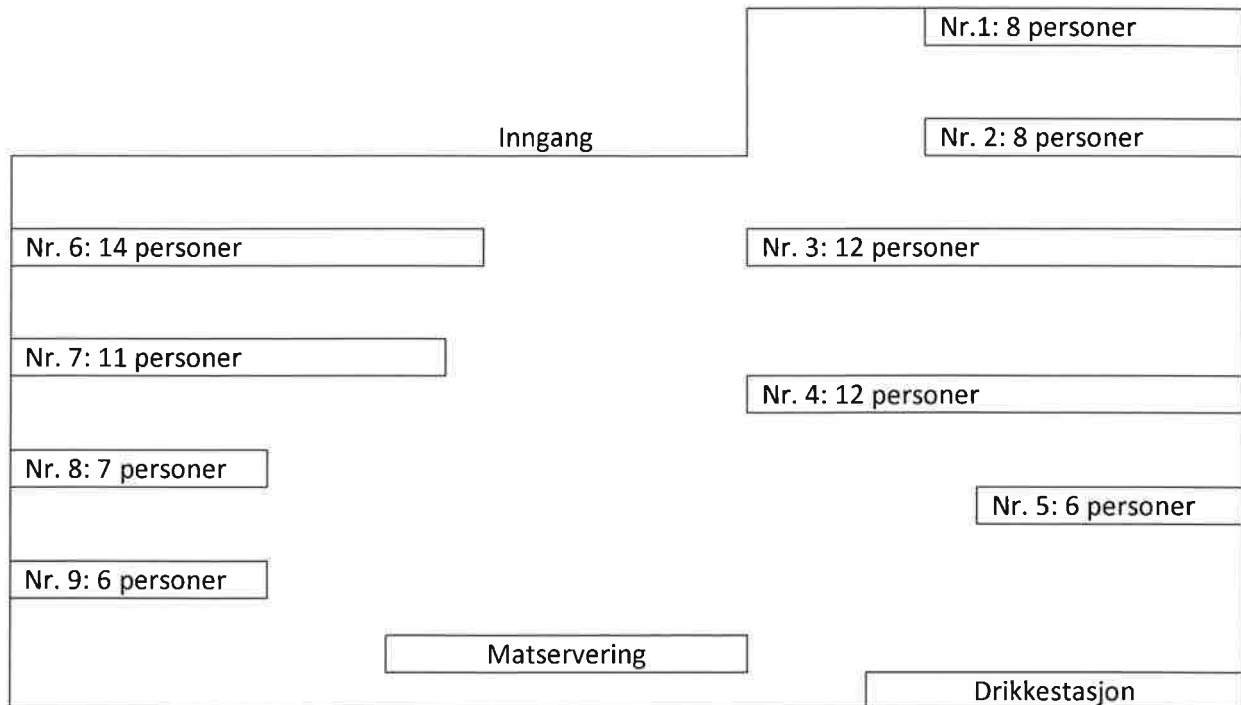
Nr.1: 8 personer

Inngang

Nr. 2: 8 personer

Nr. 6: 14 personer

Nr. 3: 12 personer

Nr. 7: 11 personer

Nr. 4: 12 personer

Nr. 8: 7 personer

Nr. 5: 6 personer

Nr. 9: 6 personer

Matservering

Drikkestasjon